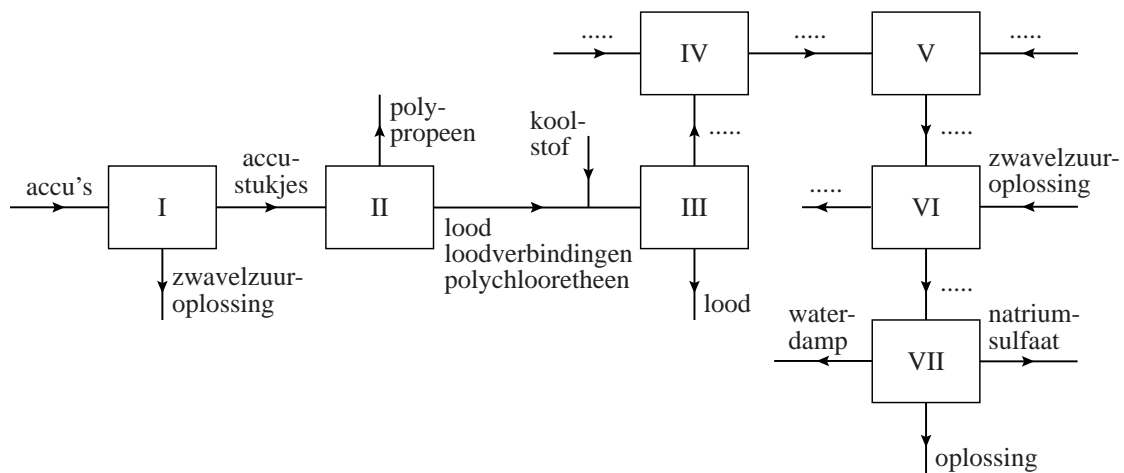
.....
IV
.....
V
.....
poly-propeen
kool-stof
.....
.....
accu-stukjes
zwavelzuur-oplossing
accu's
I
II
III
.....
VI
lood
loodverbindingen
polychlooretheen
zwavelzuur-oplossing
.....
lood
water-damp
natrium-sulfaat
VII
oplossing